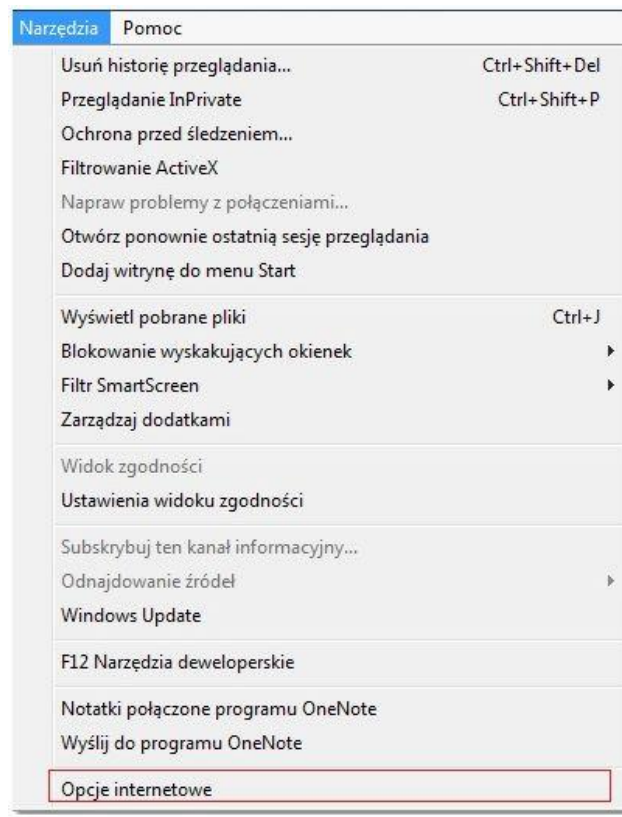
Narzędzia Pomoc

Usuń historię przeglądania... Ctrl+Shift+Del
Przeglądanie InPrivate Ctrl+Shift+P
Ochrona przed śledzeniem...
Filtrowanie ActiveX
Napraw problemy z połączeniami...
Otwórz ponownie ostatnią sesję przeglądania
Dodaj witrynę do menu Start

Wyświetl pobrane pliki Ctrl+J
Blokowanie wyskakujących okienek
Filtr SmartScreen
Zarządzaj dodatkami

Widok zgodności
Ustawienia widoku zgodności

Subskrybuj ten kanał informacyjny...
Odnajdowanie źródeł
Windows Update

F12 Narzędzia deweloperskie

Notatki połączone programu OneNote
Wyślij do programu OneNote

Opcje internetowe